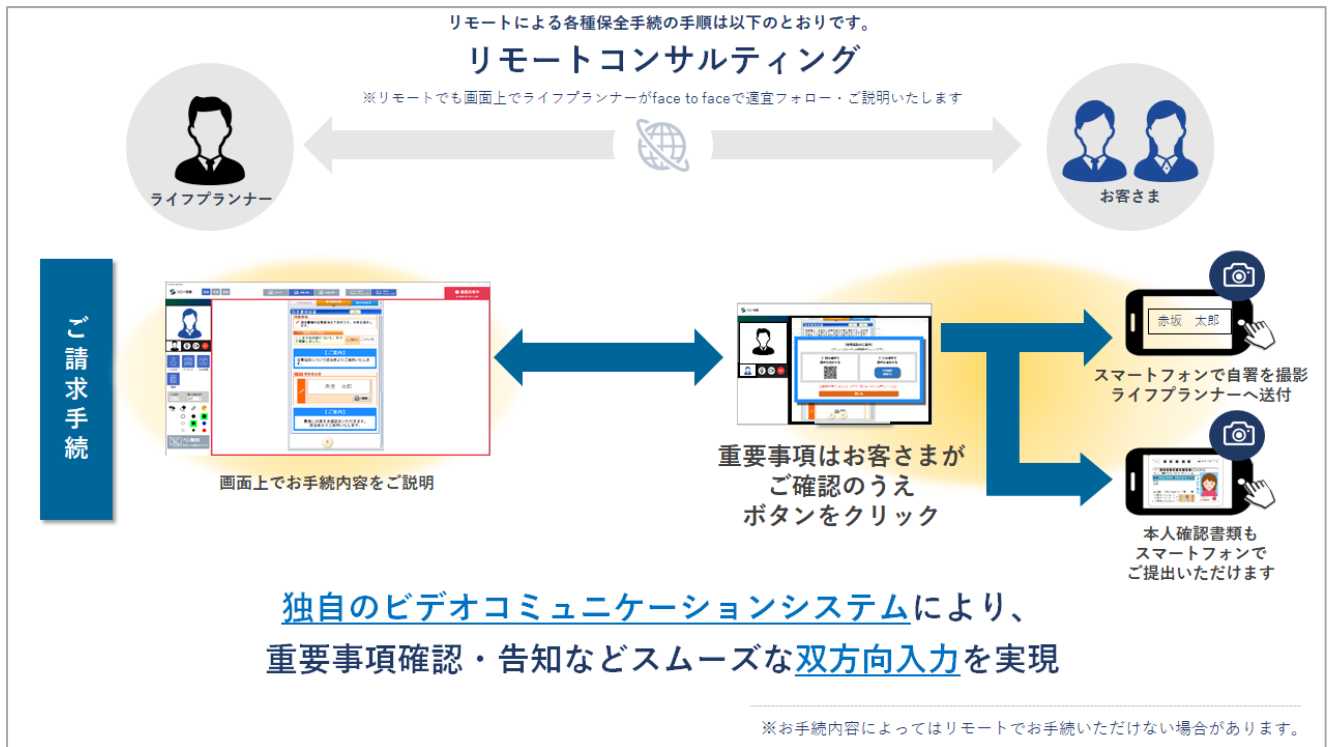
リモートによる各種保全手続の手順は以下のとおりです。

リモートコンサルティング

※リモートでも画面上でライフプランナーがface to faceで適宜フォロー・ご説明いたします

ライフプランナー

お客さま

ご請求手続

画面上でお手続内容をご説明

重要事項はお客さまがご確認のうえボタンをクリック

赤坂　太郎

スマートフォンで自署を撮影
ライフプランナーへ送付

本人確認書類も
スマートフォンで
ご提出いただけます

独自のビデオコミュニケーションシステムにより、
重要事項確認・告知などスムーズな双方向入力を実現

※お手続内容によってはリモートでお手続いただけない場合があります。